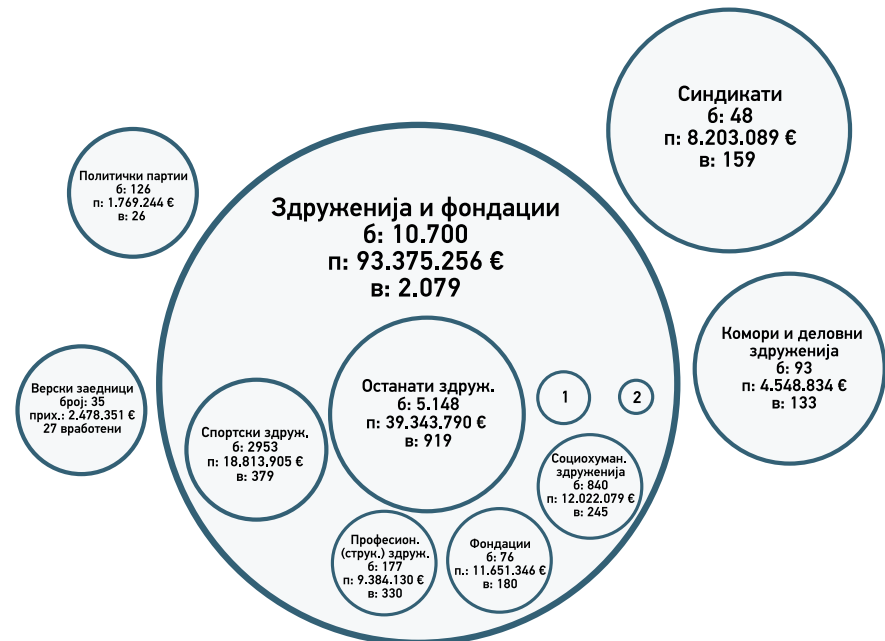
Синдикати
б: 48
п: 8.203.089 €
в: 159

Политички партии
б: 126
п: 1.769.244 €
в: 26

Здруженија и фондации
б: 10.700
п: 93.375.256 €
в: 2.079

Комори и деловни здруженија
б: 93
п: 4.548.834 €
в: 133

Верски заедници
број: 35
прих.: 2.478.351 €
27 вработени

Останати здруж.
б: 5.148
п: 39.343.790 €
в: 919

1

2

Спортски здруж.
б: 2953
п: 18.813,905 €
в: 379

Социохуман. здруженија
б: 840
п: 12.022.079 €
в: 245

Професион. (струк.) здруж.
б: 177
п: 9.384.130 €
в: 330

Фондации
б: 76
п.: 11.651.346 €
в: 180